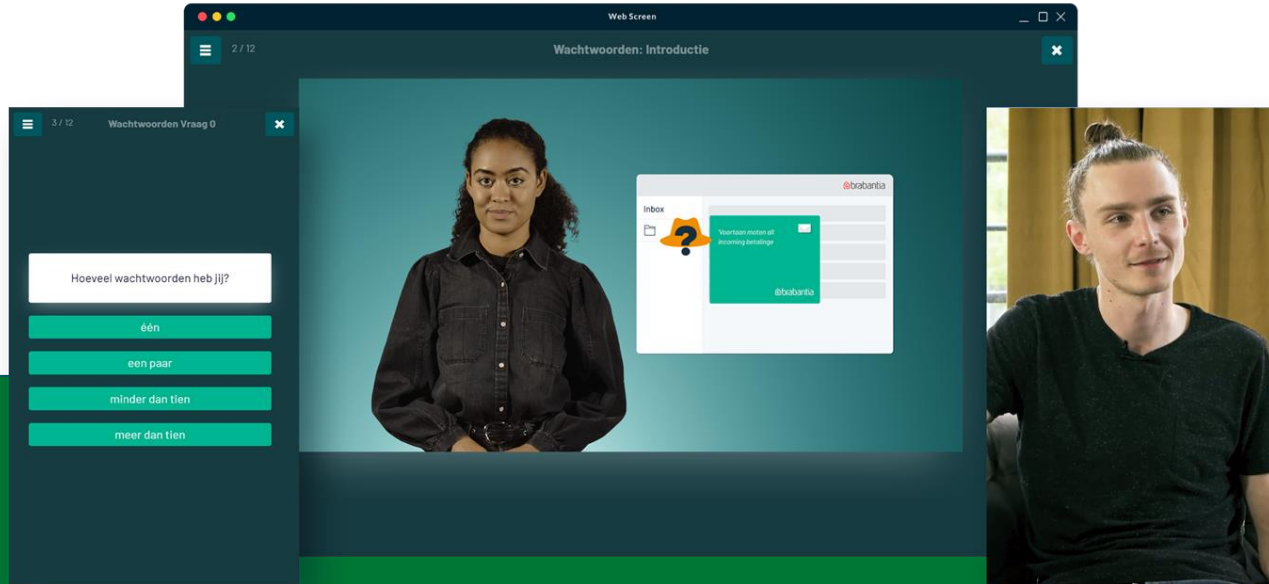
Web Screen

2 / 12

Wachtwoorden: Introductie

3 / 12

Wachtwoorden Vraag 0

Hoeveel wachtwoorden heb jij?

één

een paar

minder dan tien

meer dan tien

brabantia

Inbox

Voortaan moeten all incoming betalinge

brabantia